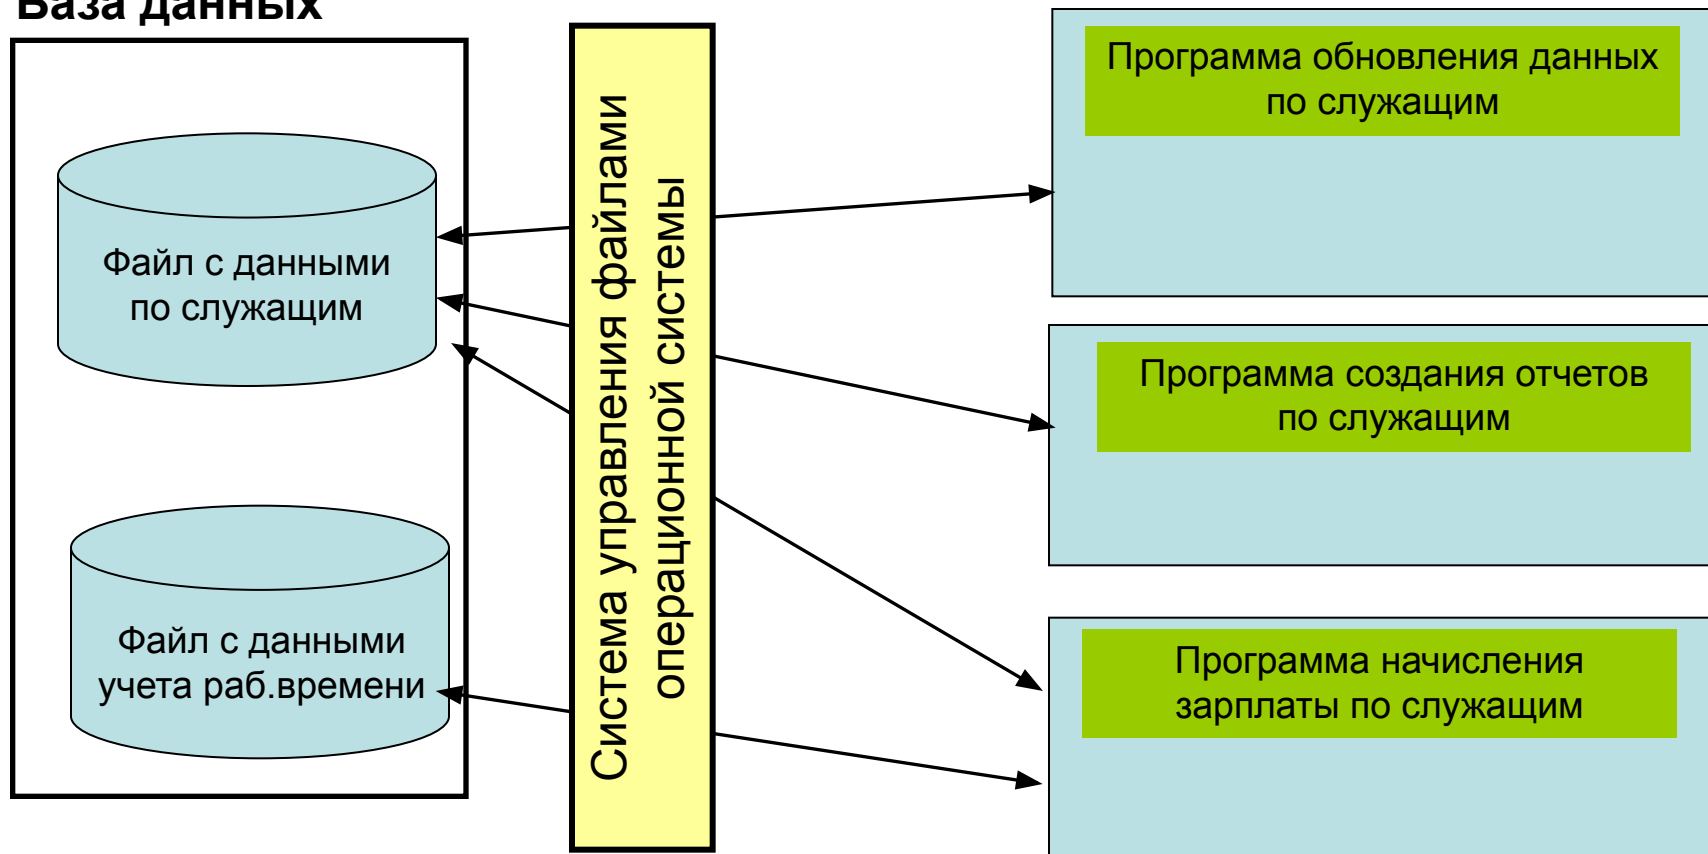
База данных

Файл с данными по служащим

Файл с данными учета раб.времени

Система управления файлами операционной системы

Программа обновления данных по служащим

Программа создания отчетов по служащим

Программа начисления зарплаты по служащим